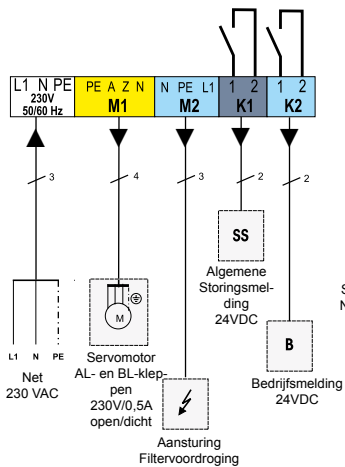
L1 N PE
230V
50/60 Hz

PE A Z N
M1

N PE L1
M2

1 2
K1

1 2
K2

3

4

3

2

2

SS

Algemene Storingsmelding 24VDC

M

L1 N PE
Net
230 VAC

Servomotor AL- en BL-kleppen 230V/0,5A open/dicht

B

Bedrijfsmelding 24VDC

Aansturing Filtervoordroging